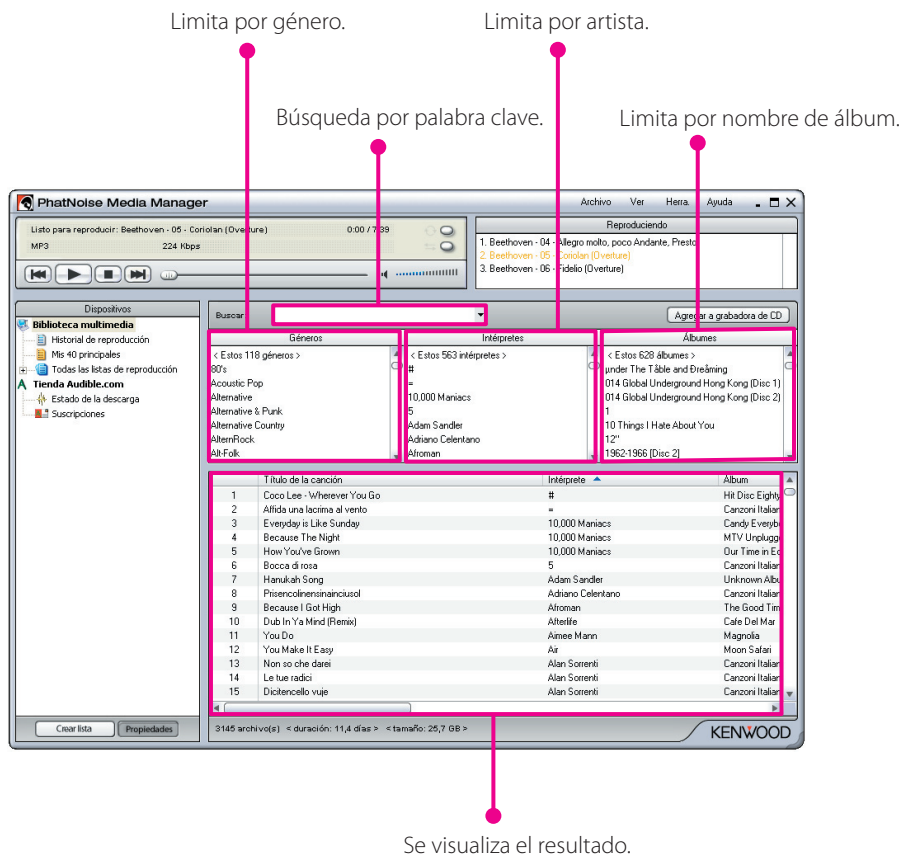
Limita por género.

Limita por artista.

Búsqueda por palabra clave.

Limita por nombre de álbum.

PhatNoise Media Manager

Archivo Ver Herra. Ayuda

Listo para reproducir: Beethoven - 05 - Coriolan (Overture) 0:00 / 7:39

MP3 224 Kbps

Reproduciendo

1. Beethoven - 04 - Allegro molto, poco Andante, Presto
2. Beethoven - 05 - Coriolan (Overture)
3. Beethoven - 06 - Fidelio (Overture)

Dispositivos

Biblioteca multimedia
Historial de reproducción
Mis 40 principales
Todas las listas de reproducción
Tienda Audible.com
Estado de la descarga
Suscripciones

Buscar

Agregar a grabadora de CD

| Géneros | Intérpretes | Álbumes |
|---|---|---|
| < Estos 118 géneros > | < Estos 563 intérpretes > | < Estos 628 álbumes > |
| 80's | # | µnder The Tåble and Ðreåming |
| Acoustic Pop | = | 014 Global Underground Hong Kong (Disc 1) |
| Alternative | 10,000 Maniacs | 014 Global Underground Hong Kong (Disc 2) |
| Alternative & Punk | 5 | 1 |
| Alternative Country | Adam Sandler | 10 Things I Hate About You |
| AlternRock | Adriano Celentano | 12" |
| Alt-Folk | Afroman | 1962-1966 [Disc 2] |

| | Título de la canción | Intérprete | Album |
|---|---|---|---|
| 1 | Coco Lee - Wherever You Go | # | Hit Disc Eighty |
| 2 | Affida una lacrima al vento | = | Canzoni Italian |
| 3 | Everyday is Like Sunday | 10,000 Maniacs | Candy Everyb |
| 4 | Because The Night | 10,000 Maniacs | MTV Unplugg |
| 5 | How You've Grown | 10,000 Maniacs | Our Time in E |
| 6 | Bocca di rosa | 5 | Canzoni Italian |
| 7 | Hanukah Song | Adam Sandler | Unknown Albu |
| 8 | Prisencolinensinainciusol | Adriano Celentano | Canzoni Italian |
| 9 | Because I Got High | Afroman | The Good Tim |
| 10 | Dub In Ya Mind (Remix) | Afterlife | Cafe Del Mar |
| 11 | You Do | Aimee Mann | Magnolia |
| 12 | You Make It Easy | Air | Moon Safari |
| 13 | Non so che darei | Alan Sorrenti | Canzoni Italian |
| 14 | Le tue radici | Alan Sorrenti | Canzoni Italian |
| 15 | Dicitencello vuje | Alan Sorrenti | Canzoni Italian |

Crear lista Propiedades

3145 archivo(s) < duración: 11,4 días > < tamaño: 25,7 GB >

KENWOOD

Se visualiza el resultado.